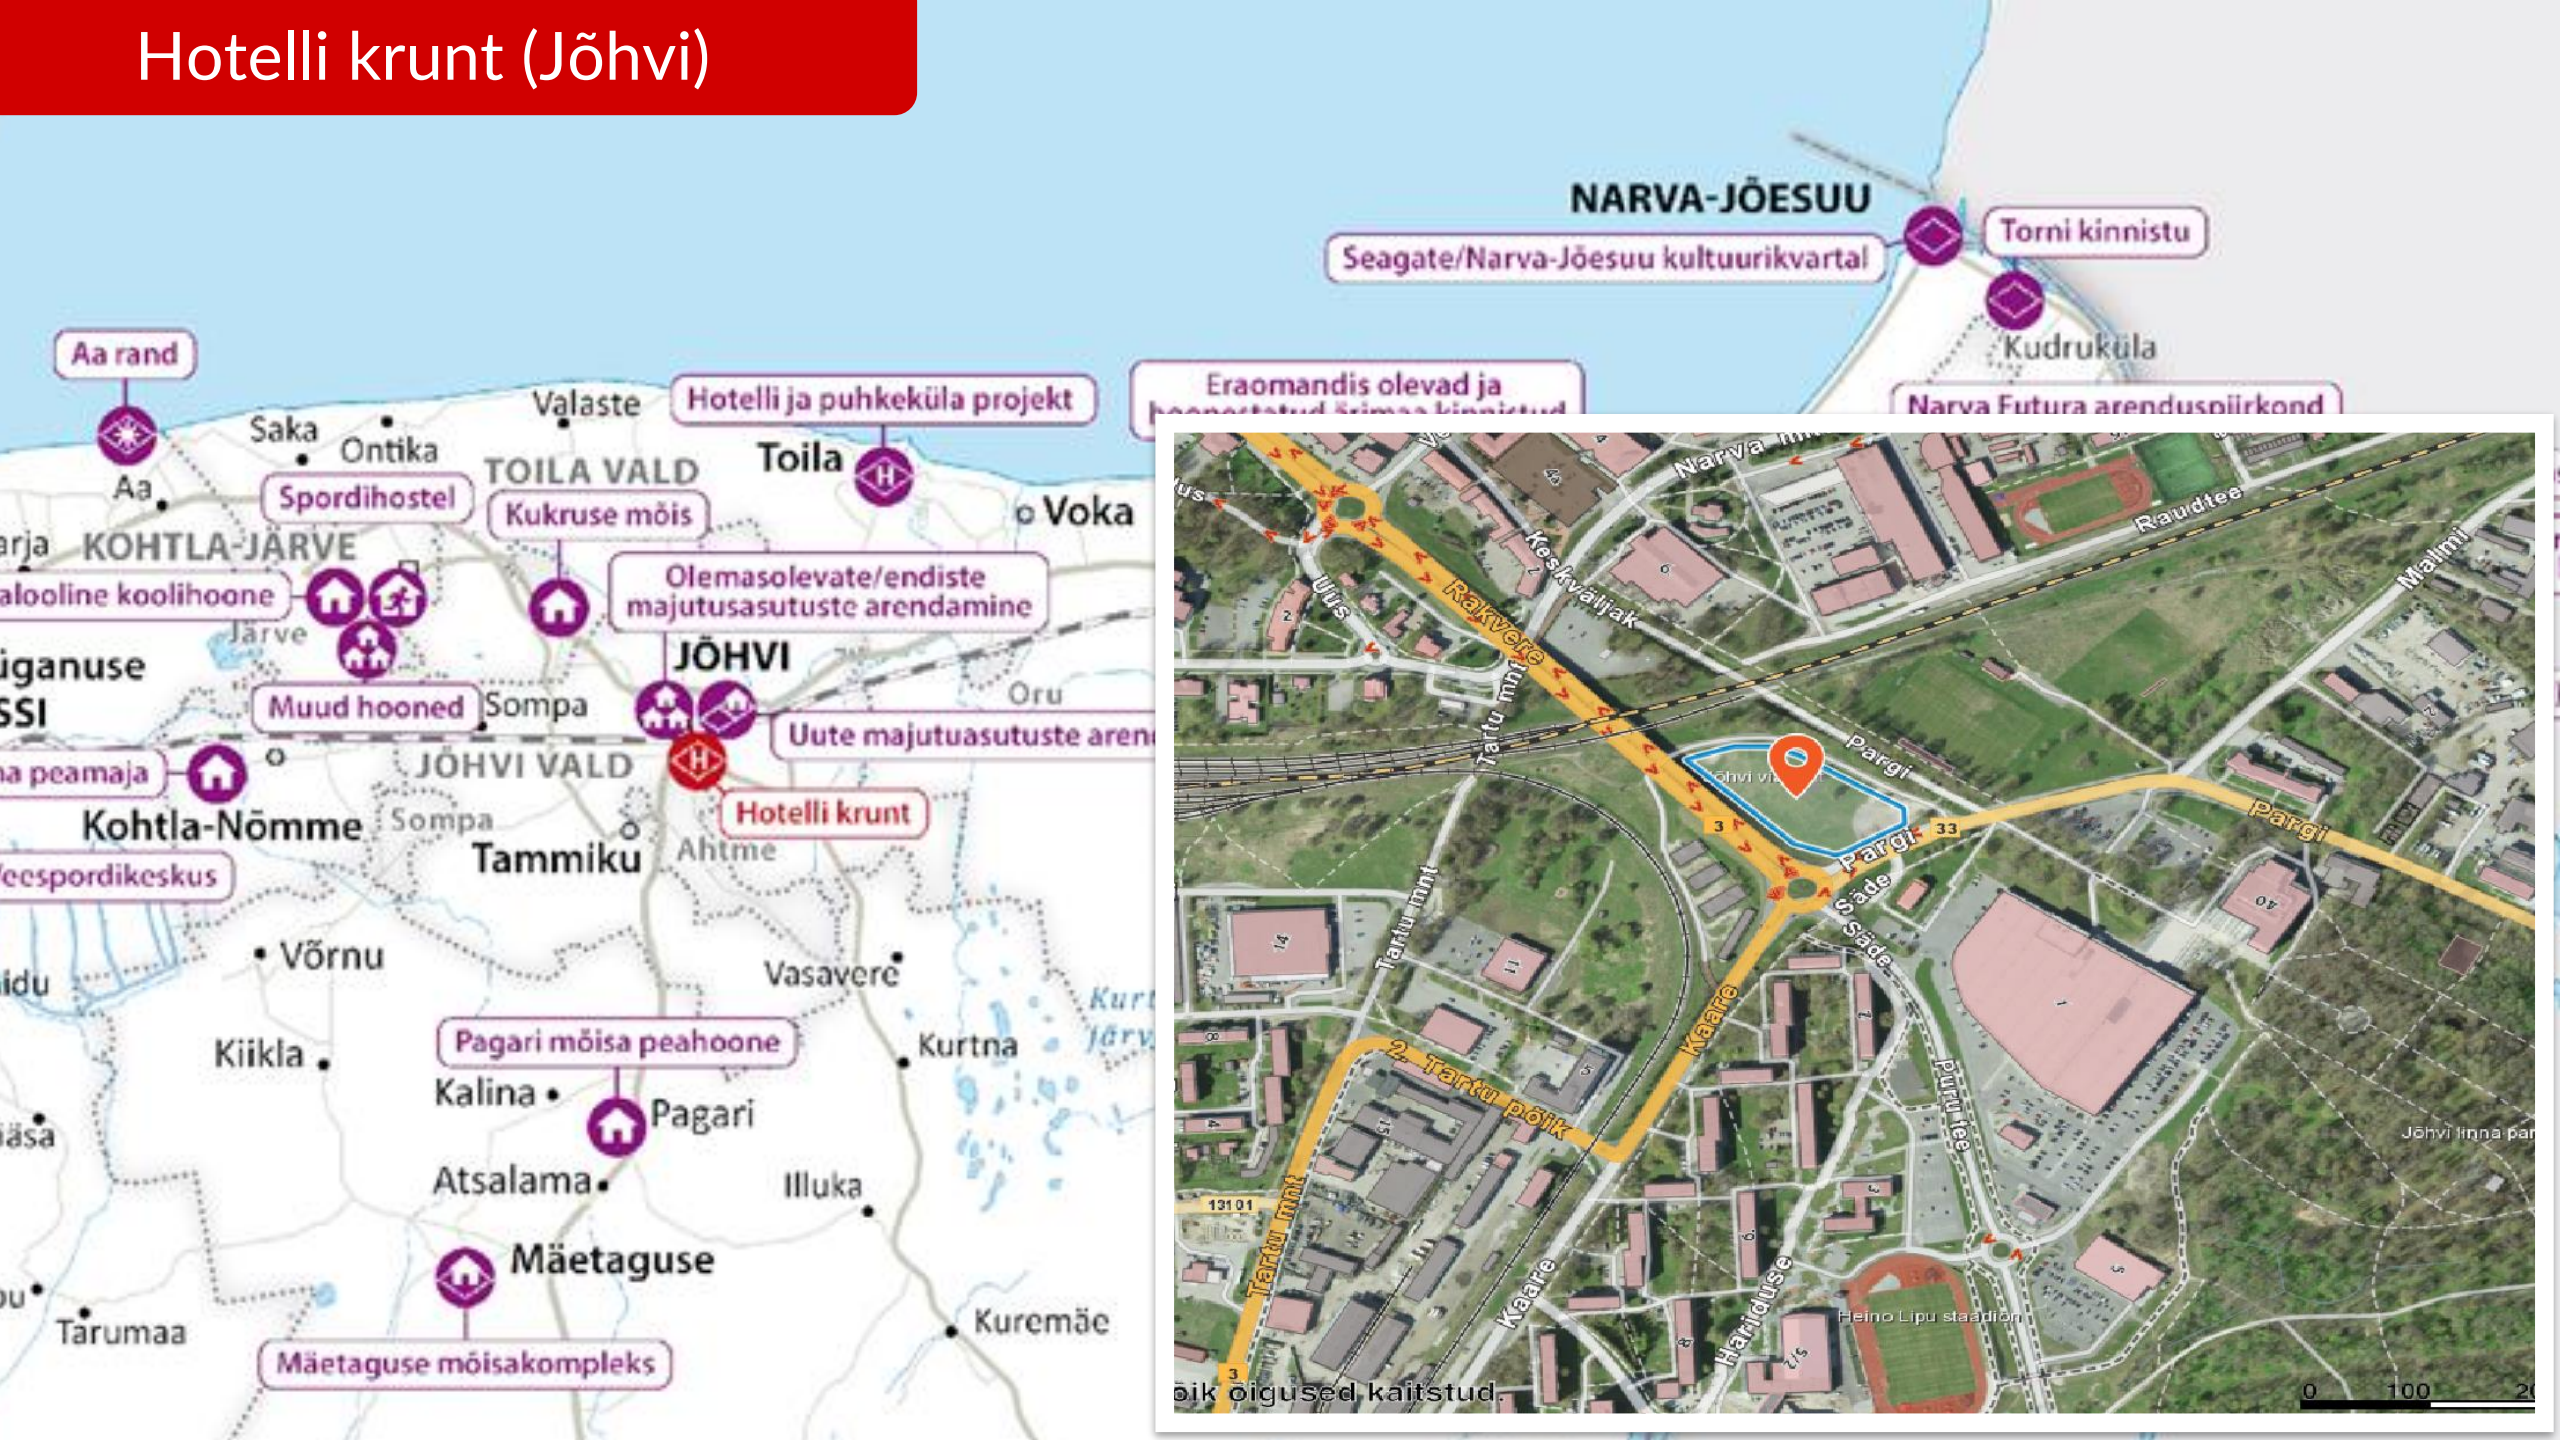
Hotelli krunt (Jõhvi)

NARVA-JÕESUU
Torni kinnistu
Seagate/Narva-Jõesuu kultuurikvartal
Kudruküla
Aa rand
Valaste
Hotelli ja puhkeküla projekt
Eraomandis olevad ja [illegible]
Narva Futura arenduspiirkond
Saka
Ontika
Aa
Spordihostel
TOILA VALD
Toila
Kukruse mõis
Voka
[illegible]rja
KOHTLA-JÄRVE
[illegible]alooline koolihoone
Olemasolevate/endiste majutusasutuste arendamine
Järve
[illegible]iganuse
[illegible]SSI
JÕHVI
Oru
Muud hooned
Sompa
Uute majutusasutuste aren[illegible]
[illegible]a peamaja
JÕHVI VALD
Hotelli krunt
Kohtla-Nõmme
Sompa
Tammiku
Ahtme
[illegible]eespordikeskus
Võrnu
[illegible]idu
Vasavere
Kurt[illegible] järv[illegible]
Kiikla
Pagari mõisa peahoone
Kurtna
Kalina
Pagari
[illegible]äsa
Atsalama
Illuka
Mäetaguse
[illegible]u
Tarumaa
Kuremäe
Mäetaguse mõisakompleks

Narva mnt
Raudtee
Uus
Keskväljak
Rakvere
Tartu mnt
Pargi
Malmi
Jõhvi vi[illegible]
3
33
Pargi
Säde
Säde
Tartu mnt
Kaare
2. Tartu põik
Puru tee
Jõhvi linna par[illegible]
131 01
Tartu mnt
Kaare
Hariduse
Heino Lipu staadion
3
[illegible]õik õigused kaitstud
0
100
2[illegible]